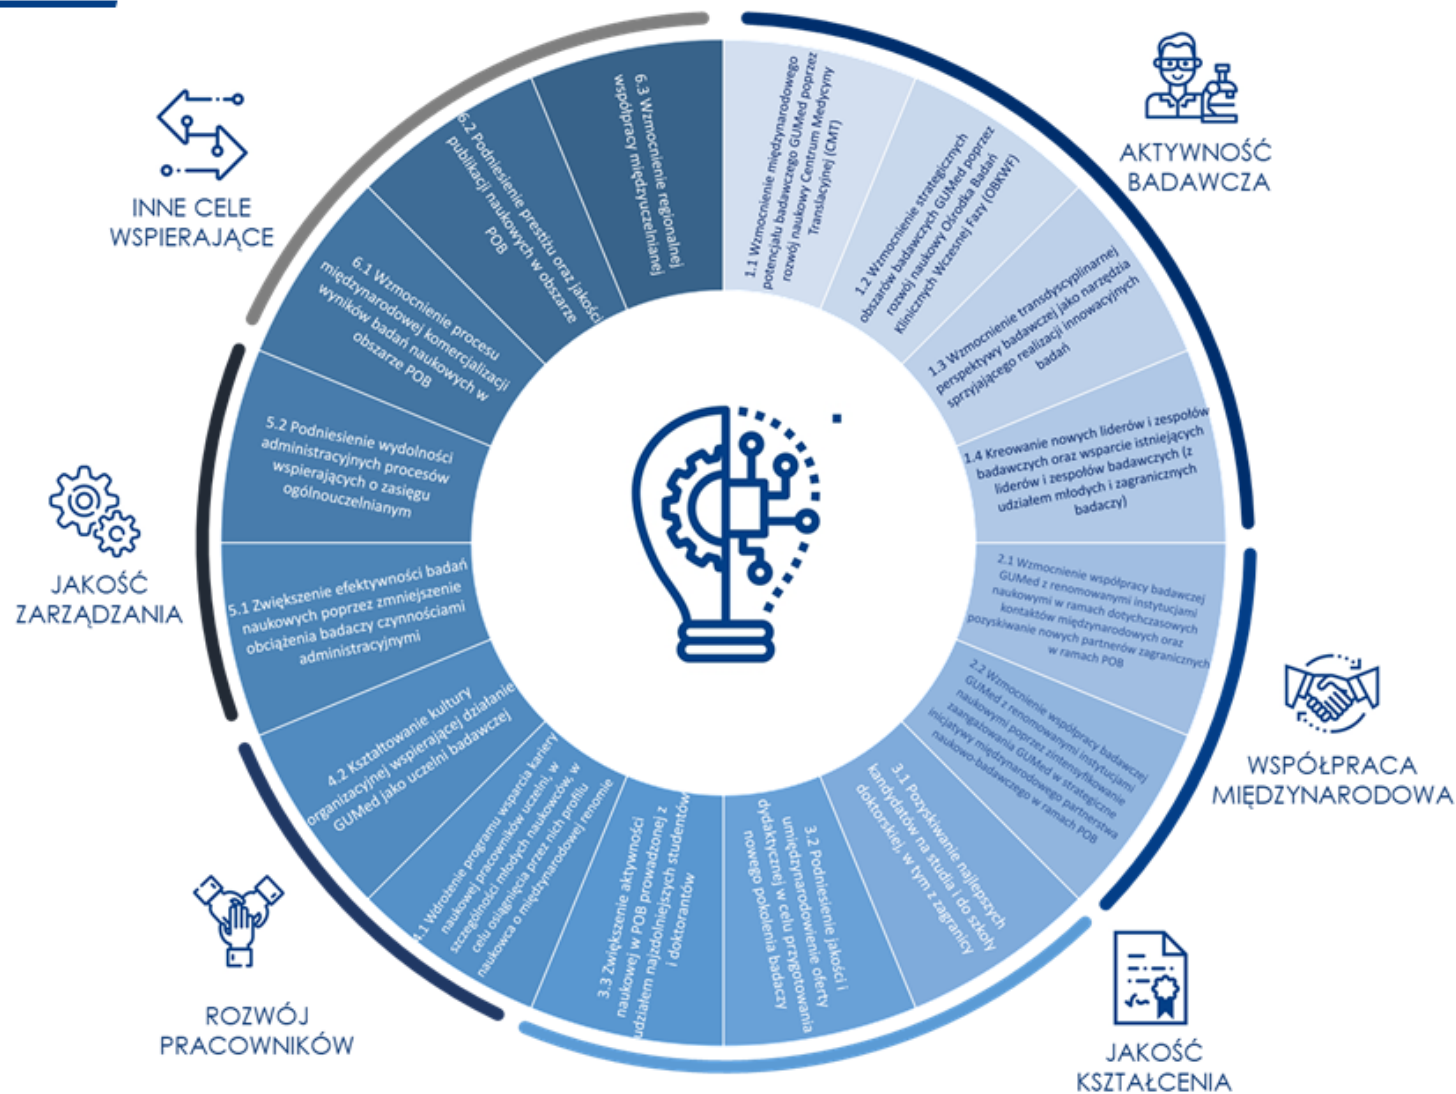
AKTYWNOŚĆ BADAWCZA

1.1 Wzmocnienie międzynarodowego potencjału badawczego GUMed poprzez rozwój naukowy Centrum Medycyny Translacyjnej (CMT)

1.2 Wzmocnienie strategicznych obszarów badawczych GUMed poprzez rozwój naukowy Ośrodka Badań Klinicznych Wczesnej Fazy (OBKWF)

1.3 Wzmocnienie transdyscyplinarnej perspektywy badawczej jako narzędzia sprzyjającego realizacji innowacyjnych badań

1.4 Kreowanie nowych liderów i zespołów badawczych oraz wsparcie istniejących liderów i zespołów badawczych (z udziałem młodych i zagranicznych badaczy)

WSPÓŁPRACA MIĘDZYNARODOWA

2.1 Wzmocnienie współpracy badawczej GUMed z renomowanymi instytucjami naukowymi w ramach dotychczasowych kontaktów międzynarodowych oraz pozyskiwanie nowych partnerów zagranicznych w ramach POB

2.2 Wzmocnienie współpracy badawczej GUMed z renomowanymi instytucjami naukowymi poprzez zintensyfikowanie zaangażowania GUMed w strategiczne inicjatywy międzynarodowego partnerstwa naukowo-badawczego w ramach POB

JAKOŚĆ KSZTAŁCENIA

3.1 Pozyskiwanie najlepszych kandydatów na studia i do szkoły doktorskiej, w tym z zagranicy

3.2 Podniesienie jakości i umiędzynarodowienie oferty dydaktycznej w celu przygotowania nowego pokolenia badaczy

3.3 Zwiększenie aktywności naukowej w POB prowadzonej z udziałem najzdolniejszych studentów i doktorantów

ROZWÓJ PRACOWNIKÓW

4.1 Wdrożenie programu wsparcia kariery naukowej pracowników uczelni, w szczególności młodych naukowców, w celu osiągnięcia przez nich profilu naukowca o międzynarodowej renomie

4.2 Kształtowanie kultury organizacyjnej wspierającej działanie GUMed jako uczelni badawczej

JAKOŚĆ ZARZĄDZANIA

5.1 Zwiększenie efektywności badań naukowych poprzez zmniejszenie obciążenia badaczy czynnościami administracyjnymi

5.2 Podniesienie wydolności administracyjnych procesów wspierających o zasięgu ogólnouczelnianym

INNE CELE WSPIERAJĄCE

6.1 Wzmocnienie procesu międzynarodowej komercjalizacji wyników badań naukowych w obszarze POB

6.2 Podniesienie prestiżu oraz jakości publikacji naukowych w obszarze POB

6.3 Wzmocnienie regionalnej współpracy międzyuczelnianej